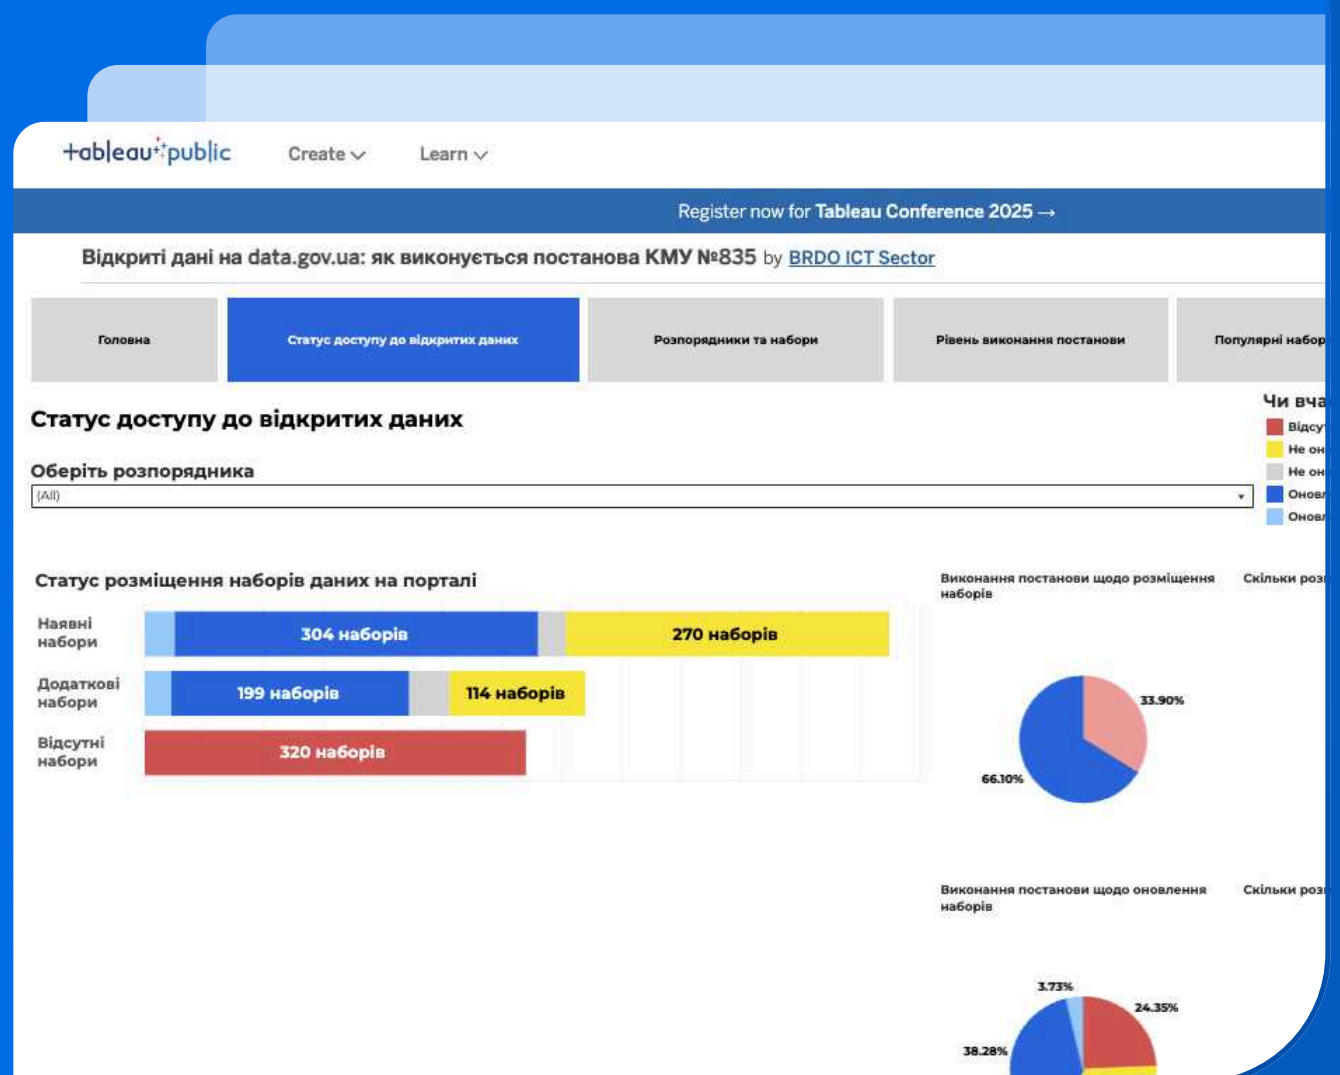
+ableau+public Create Learn

Register now for Tableau Conference 2025 →

Відкриті дані на data.gov.ua: як виконується постанова КМУ №835 by BRDO ICT Sector

Головна | Статус доступу до відкритих даних | Розпорядники та набори | Рівень виконання постанови | Популярні набор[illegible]

Статус доступу до відкритих даних

Оберіть розпорядника

(All)

Чи вча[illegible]

Відсу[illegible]

Не он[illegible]

Не он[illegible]

Онов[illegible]

Онов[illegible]

Статус розміщення наборів даних на порталі

Наявні набори 304 наборів 270 наборів

Додаткові набори 199 наборів 114 наборів

Відсутні набори 320 наборів

Виконання постанови щодо розміщення наборів

Скільки роз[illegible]

33.90%

66.10%

Виконання постанови щодо оновлення наборів

Скільки роз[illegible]

3.73%

24.35%

38.28%